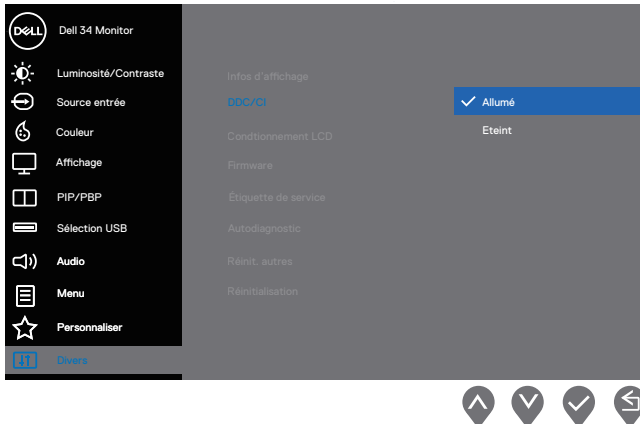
DELL Dell 34 Monitor

Luminosité/Contraste
Source entrée
Couleur
Affichage
PIP/PBP
Sélection USB
Audio
Menu
Personnaliser
Divers

Infos d'affichage
DDC/CI
Conditionnement LCD
Firmware
Étiquette de service
Autodiagnostic
Réinit. autres
Réinitialisation

Allumé
Eteint